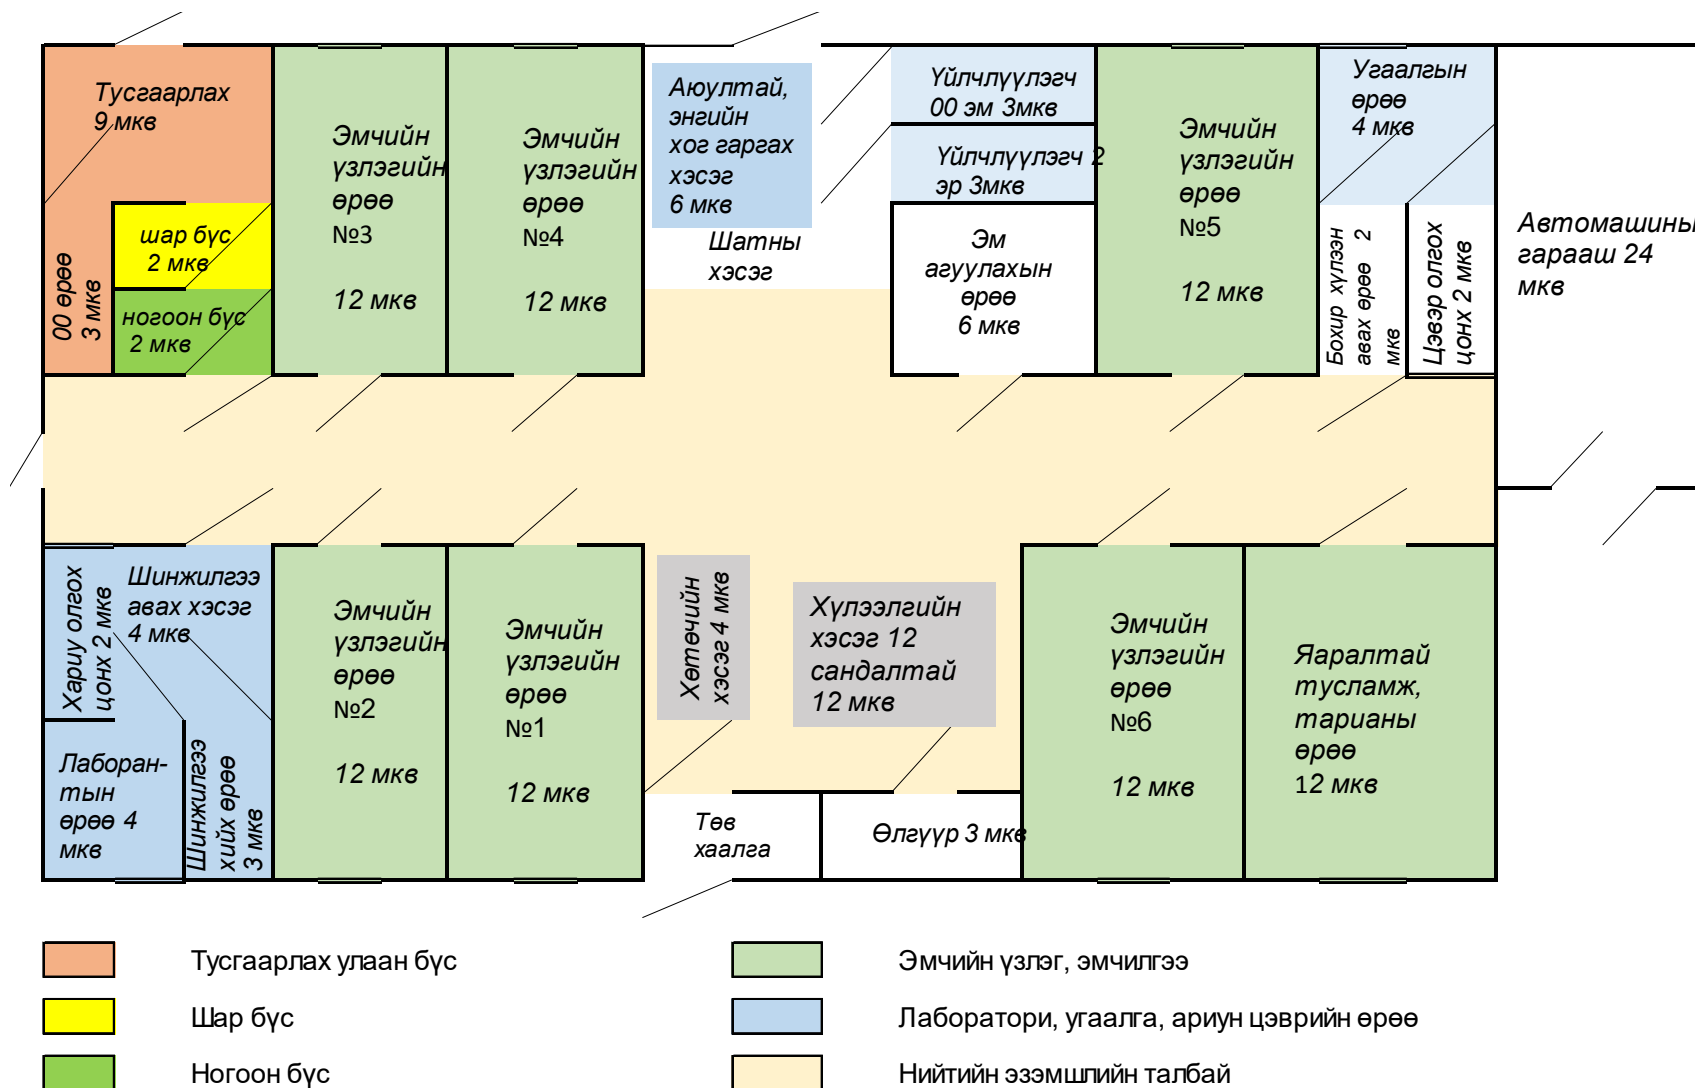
Тусгаарлах 9 мкв

шар бүс 2 мкв

ногоон бүс 2 мкв

00 өрөө 3 мкв

Эмчийн үзлэгийн өрөө №3

12 мкв

Эмчийн үзлэгийн өрөө №4

12 мкв

Аюултай, энгийн хог гаргах хэсэг 6 мкв

Шатны хэсэг

Үйлчлүүлэгч 00 эм 3мкв

Үйлчлүүлэгч 2 эр 3мкв

Эм агуулахын өрөө 6 мкв

Эмчийн үзлэгийн өрөө №5

12 мкв

Угаалгын өрөө 4 мкв

Бохир хүлээн авах өрөө 2 мкв

Цэвэр олгох цонх 2 мкв

Автомашины гараaш 24 мкв

Хариу олгох цонх 2 мкв

Шинжилгээ авах хэсэг 4 мкв

Лаборантын өрөө 4 мкв

Шинжилгээ хийх өрөө 3 мкв

Эмчийн үзлэгийн өрөө №2

12 мкв

Эмчийн үзлэгийн өрөө №1

12 мкв

Хөтөчийн хэсэг 4 мкв

Хүлээлгийн хэсэг 12 сандалтай 12 мкв

Төв хаалга

Өлгүүр 3 мкв

Эмчийн үзлэгийн өрөө №6

12 мкв

Яаралтай тусламж, тарианы өрөө 12 мкв

Тусгаарлах улаан бүс

Эмчийн үзлэг, эмчилгээ

Шар бүс

Лаборатори, угаалга, ариун цэврийн өрөө

Ногоон бүс

Нийтийн эзэмшлийн талбай